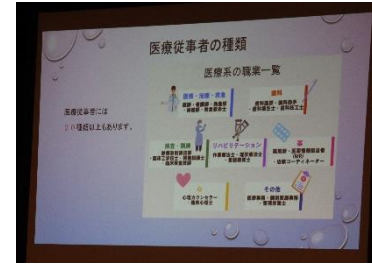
医療従事者の種類

医療系の職業一覧

医療従事者には
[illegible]以上もあります。

医師・看護・救急
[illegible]

歯科
歯科医師・歯科衛生士・歯科技工士

検査・医療
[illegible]

リハビリテーション
作業療法士・理学療法士・言語聴覚士

薬
薬剤師・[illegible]

心理カウンセラー
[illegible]

その他
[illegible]